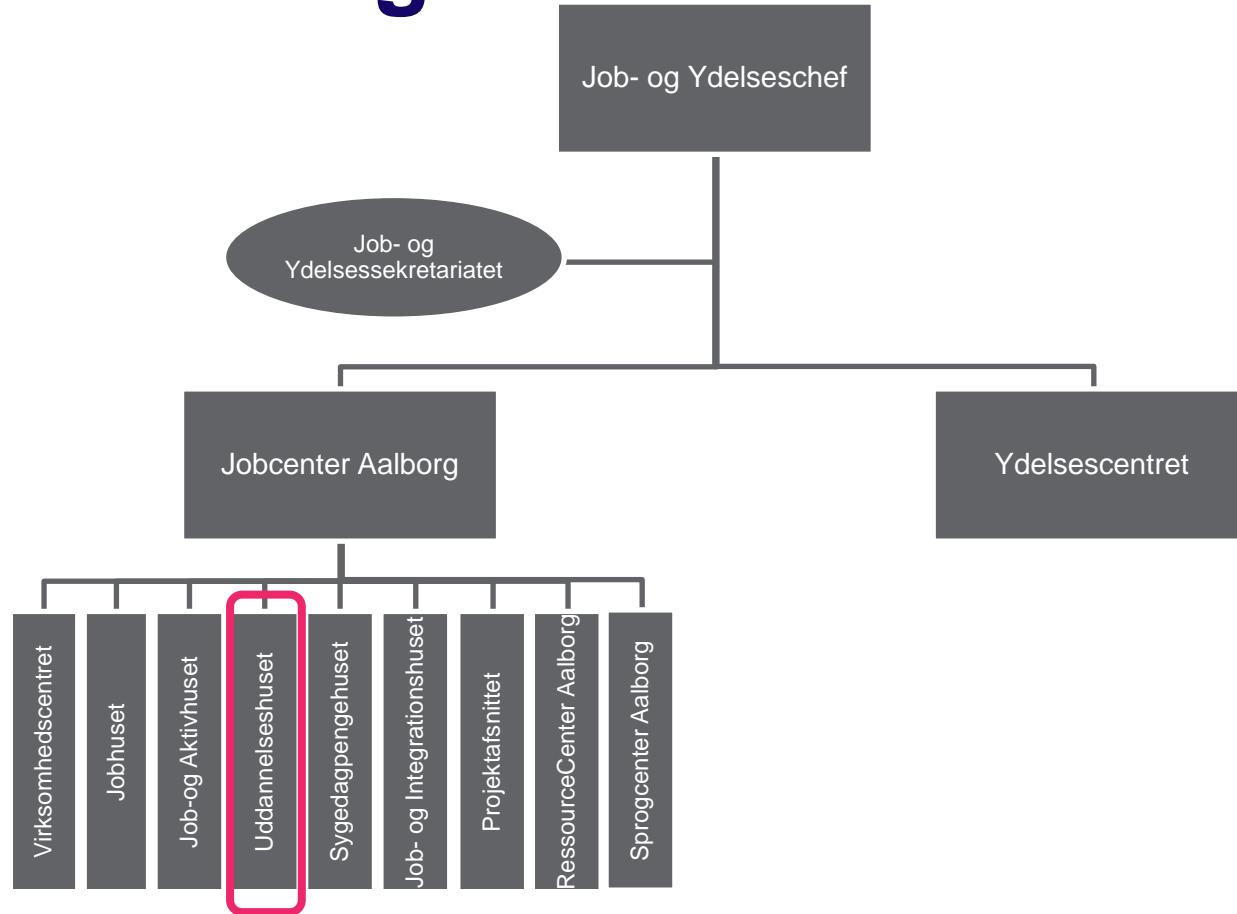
Job- og Ydelseschef

Job- og Ydelsessekretariatet

Jobcenter Aalborg

Ydelsescentret

Virksomhedscentret

Jobhuset

Job-og Aktivhuset

Uddannelseshuset

Sygedagpengehuset

Job- og Integrationshuset

Projektafsnittet

RessourceCenter Aalborg

Sprogcenter Aalborg